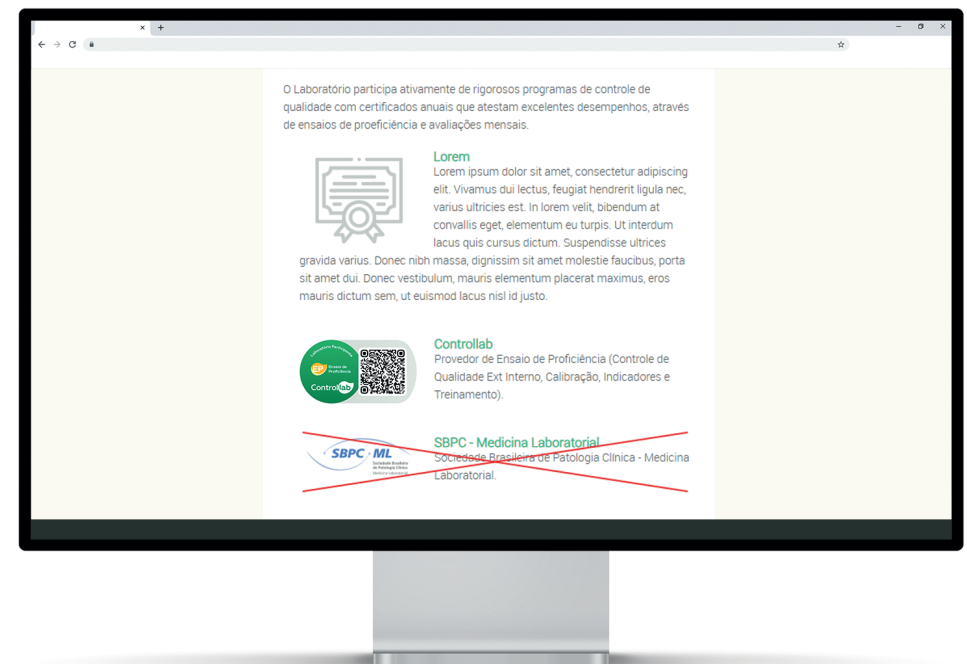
O Laboratório participa ativamente de rigorosos programas de controle de qualidade com certificados anuais que atestam excelentes desempenhos, através de ensaios de proeficiência e avaliações mensais.

Lorem
Lorem ipsum dolor sit amet, consectetur adipiscing elit. Vivamus dui lectus, feugiat hendrerit ligula nec, varius ultricies est. In lorem velit, bibendum at convallis eget, elementum eu turpis. Ut interdum lacus quis cursus dictum. Suspendisse ultrices gravida varius. Donec nibh massa, dignissim sit amet molestie faucibus, porta sit amet dui. Donec vestibulum, mauris elementum placerat maximus, eros mauris dictum sem, ut euismod lacus nisl id justo.

Laboratório Participante
EP Ensaio de Proficiência
Controllab

Controllab
Provedor de Ensaio de Proficiência (Controle de Qualidade Ext Interno, Calibração, Indicadores e Treinamento).

SBPC ML
Sociedade Brasileira de Patologia Clínica Medicina Laboratorial

SBPC - Medicina Laboratorial
Sociedade Brasileira de Patologia Clínica - Medicina Laboratorial.